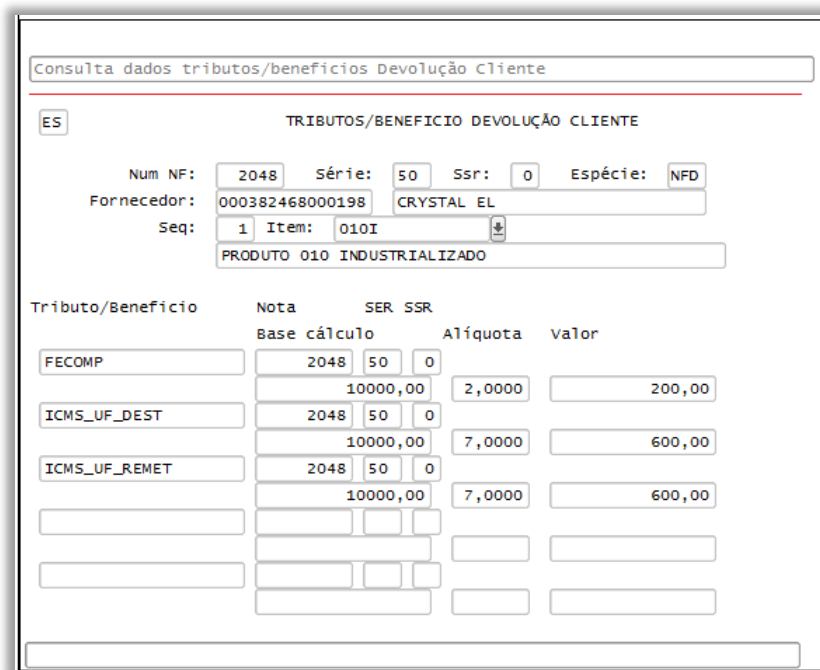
Consulta dados tributos/beneficios Devolução Cliente

ES

TRIBUTOS/BENEFICIO DEVOLUÇÃO CLIENTE

Num NF: 2048 Série: 50 Ssr: 0 Espécie: NFD

Fornecedor: 000382468000198 CRYSTAL EL

Seq: 1 Item: 010I

PRODUTO 010 INDUSTRIALIZADO

| Tributo/Beneficio | Nota | SER | SSR | Alíquota | Valor |
|---|---|---|---|---|---|
| | Base cálculo | | | | |
| FECOMP | 2048 | 50 | 0 | | |
| | 10000,00 | | | 2,0000 | 200,00 |
| ICMS_UF_DEST | 2048 | 50 | 0 | | |
| | 10000,00 | | | 7,0000 | 600,00 |
| ICMS_UF_REMET | 2048 | 50 | 0 | | |
| | 10000,00 | | | 7,0000 | 600,00 |